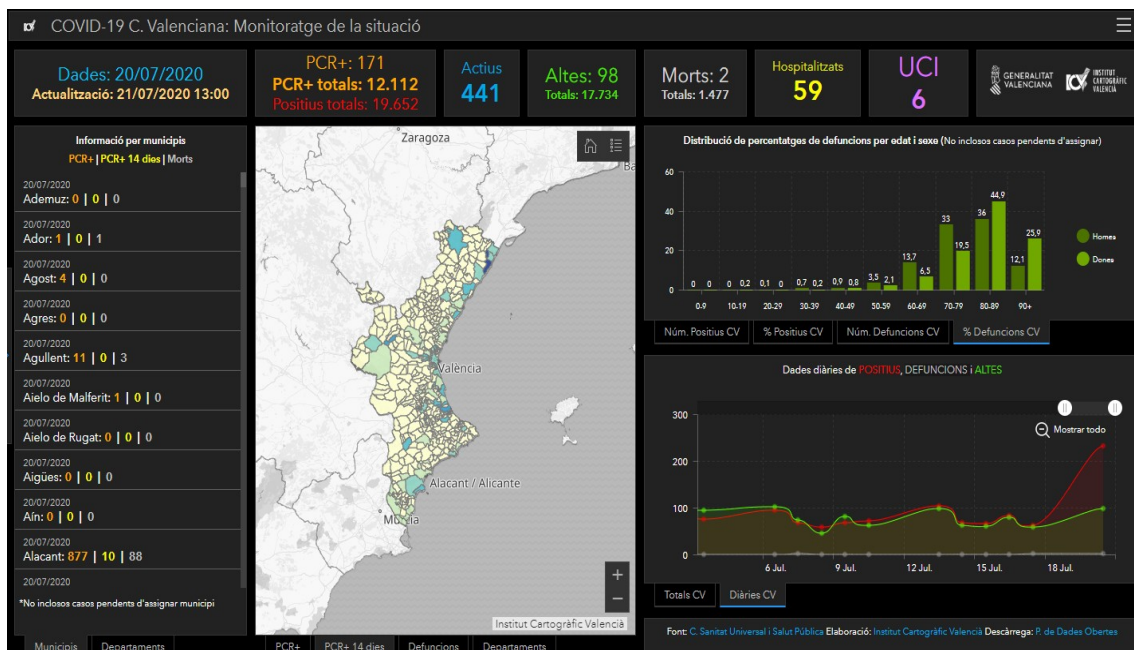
COVID-19 C. Valenciana: Monitoratge de la situació

Dades: 20/07/2020
Actualització: 21/07/2020 13:00

PCR+: 171
PCR+ totals: 12.112
Positius totals: 19.652

Actius
441

Altes: 98
Totals: 17.734

Morts: 2
Totals: 1.477

Hospitalitzats
59

UCI
6

GENERALITAT VALENCIANA
INSTITUT CARTOGRÀFIC VALENCIÀ

Informació per municipis
PCR+ | PCR+ 14 dies | Morts

20/07/2020
Ademuz: 0 | 0 | 0
20/07/2020
Ador: 1 | 0 | 1
20/07/2020
Agost: 4 | 0 | 0
20/07/2020
Agres: 0 | 0 | 0
20/07/2020
Agullent: 11 | 0 | 3
20/07/2020
Aielo de Malferit: 1 | 0 | 0
20/07/2020
Aielo de Rugat: 0 | 0 | 0
20/07/2020
Aigües: 0 | 0 | 0
20/07/2020
Aín: 0 | 0 | 0
20/07/2020
Alacant: 877 | 10 | 88
20/07/2020
*No inclosos casos pendents d'assignar municipi

Municipis | Departaments

Zaragoza
València
Alacant / Alicante
Múrcia
Institut Cartogràfic Valencià

PCR+ | PCR+ 14 dies | Defuncions | Departaments

Distribució de percentatges de defuncions per edat i sexe (No inclosos casos pendents d'assignar)

60
40
20
0

0 0 0 0,2 0,1 0 0,7 0,2 0,9 0,8 3,5 2,1 13,7 6,5 33 19,5 36 44,9 12,1 25,9

0-9 10-19 20-29 30-39 40-49 50-59 60-69 70-79 80-89 90+

Homes
Dones

Núm. Positius CV | % Positius CV | Núm. Defuncions CV | % Defuncions CV

Dades diàries de POSITIUS, DEFUNCIONS i ALTES

Mostrar todo

300
200
100
0

6 Jul. 9 Jul. 12 Jul. 15 Jul. 18 Jul.

Totals CV | Diàries CV

Font: C. Sanitat Universal i Salut Pública Elaboració: Institut Cartogràfic Valencià Descàrrega: P. de Dades Obertes